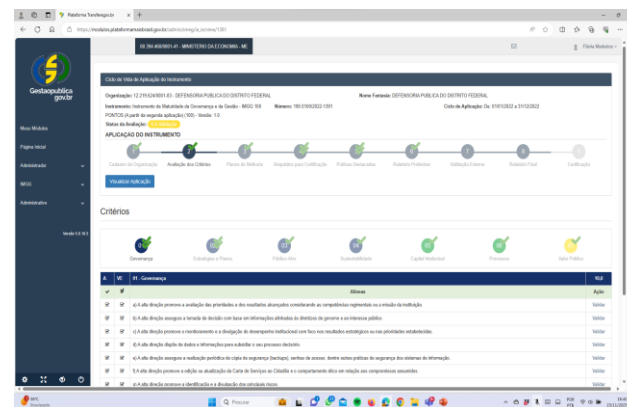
Plataforma Transferegov.br × +

https://modulos.plataformamaisbrasil.gov.br/admin/imeg/a_ce/view/1301

00.394.460/0001-41 - MINISTERIO DA ECONOMIA - ME

Flávia Medeiros

Gestaopublica gov.br

Meus Módulos

Página Inicial

Administrador

IMGG

Administrativo

Versão 5.0.16.3

Ciclo de Vida de Aplicação do Instrumento

Organização: 12.219.624/0001-83 - DEFENSORIA PUBLICA DO DISTRITO FEDERAL

Nome Fantasia: DEFENSORIA PUBLICA DO DISTRITO FEDERAL

Instrumento: Instrumento de Maturidade da Governança e da Gestão - IMGG 100

Número: 100.01/06/2022-1301

Ciclo de Aplicação: De: 01/01/2022 à 31/12/2022

PONTOS (A partir da segunda aplicação) (100) - Versão: 1.0

Status da Avaliação: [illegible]

APLICAÇÃO DO INSTRUMENTO

Cadastro da Organização

Avaliação dos Critérios

Planos de Melhoria

Requisitos para Certificação

Práticas Destacadas

Relatório Preliminar

Validação Externa

Relatório Final

Certificação

Visualizar Aplicação

Critérios

Governança

Estratégia e Planos

Público Alvo

Sustentabilidade

Capital Intelectual

Processos

Valor Público

| A | VC | 01 - Governança | | VLD |
|---|---|---|---|---|
| | | | Alíneas | Ação |
| | | a) A alta direção promove a avaliação das prioridades e dos resultados alcançados considerando as competências regimentais ou a missão da instituição. | | Validar |
| | | b) A alta direção assegura a tomada de decisão com base em informações alinhadas às diretrizes de governo e ao interesse público. | | Validar |
| | | c) A alta direção promove o monitoramento e a divulgação do desempenho institucional com foco nos resultados estratégicos ou nas prioridades estabelecidas. | | Validar |
| | | d) A alta direção dispõe de dados e informações para subsidiar o seu processo decisório. | | Validar |
| | | e) A alta direção assegura a realização periódica da cópia de segurança (backups), senhas de acesso, dentre outras práticas de segurança dos sistemas de informação. | | Validar |
| | | f) A alta direção promove a edição ou atualização da Carta de Serviços ao Cidadão e o compartilhamento ético em relação aos compromissos assumidos. | | Validar |
| | | g) A alta direção promove a identificação e a divulgação dos principais riscos. | | Validar |

Q Pesquisar

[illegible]